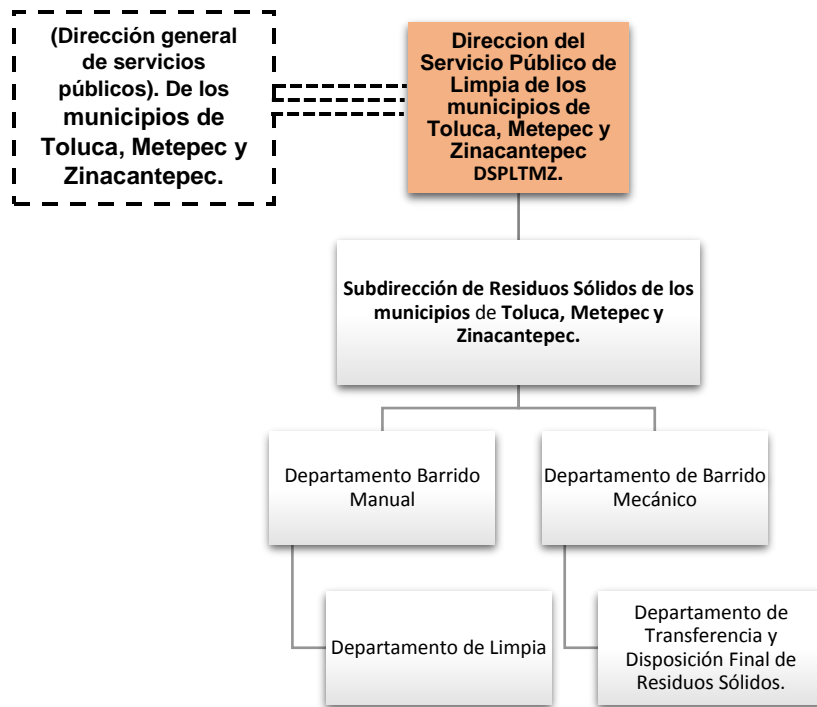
(Dirección general de servicios públicos). De los municipios de Toluca, Metepec y Zinacantepec.

Direccion del Servicio Público de Limpia de los municipios de Toluca, Metepec y Zinacantepec DSPLTMZ.

Subdirección de Residuos Sólidos de los municipios de Toluca, Metepec y Zinacantepec.

Departamento Barrido Manual

Departamento de Barrido Mecánico

Departamento de Limpia

Departamento de Transferencia y Disposición Final de Residuos Sólidos.